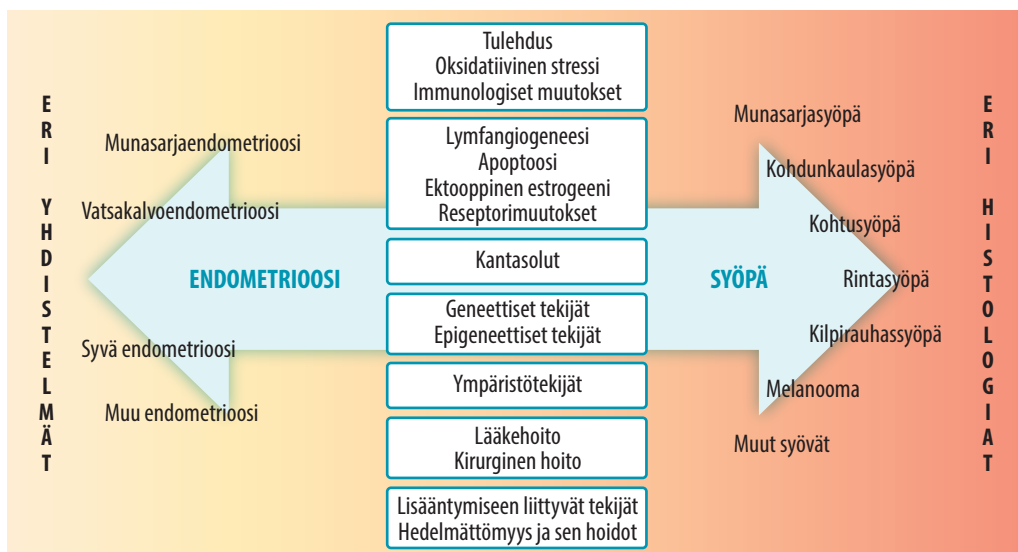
ERI YHDISTELMÄT

Munasarjaendometrioosi

Vatsakalvoendometrioosi

ENDOMETRIOOSI

Syvä endometrioosi

Muu endometrioosi

Tulehdus
Oksidatiivinen stressi
Immunologiset muutokset

Lymfangiogeneesi
Apoptoosi
Ektooppinen estrogeeni
Reseptorimuutokset

Kantasolut

Geneettiset tekijät
Epigeneettiset tekijät

Ympäristötekijät

Lääkehoito
Kirurginen hoito

Lisääntymiseen liittyvät tekijät
Hedelmättömyys ja sen hoidot

SYÖPÄ

Munasarjasyöpä

Kohdunkaulasyöpä

Kohtusyöpä

Rintasyöpä

Kilpirauhassyöpä

Melanooma

Muut syövät

ERI HISTOLOGIAT